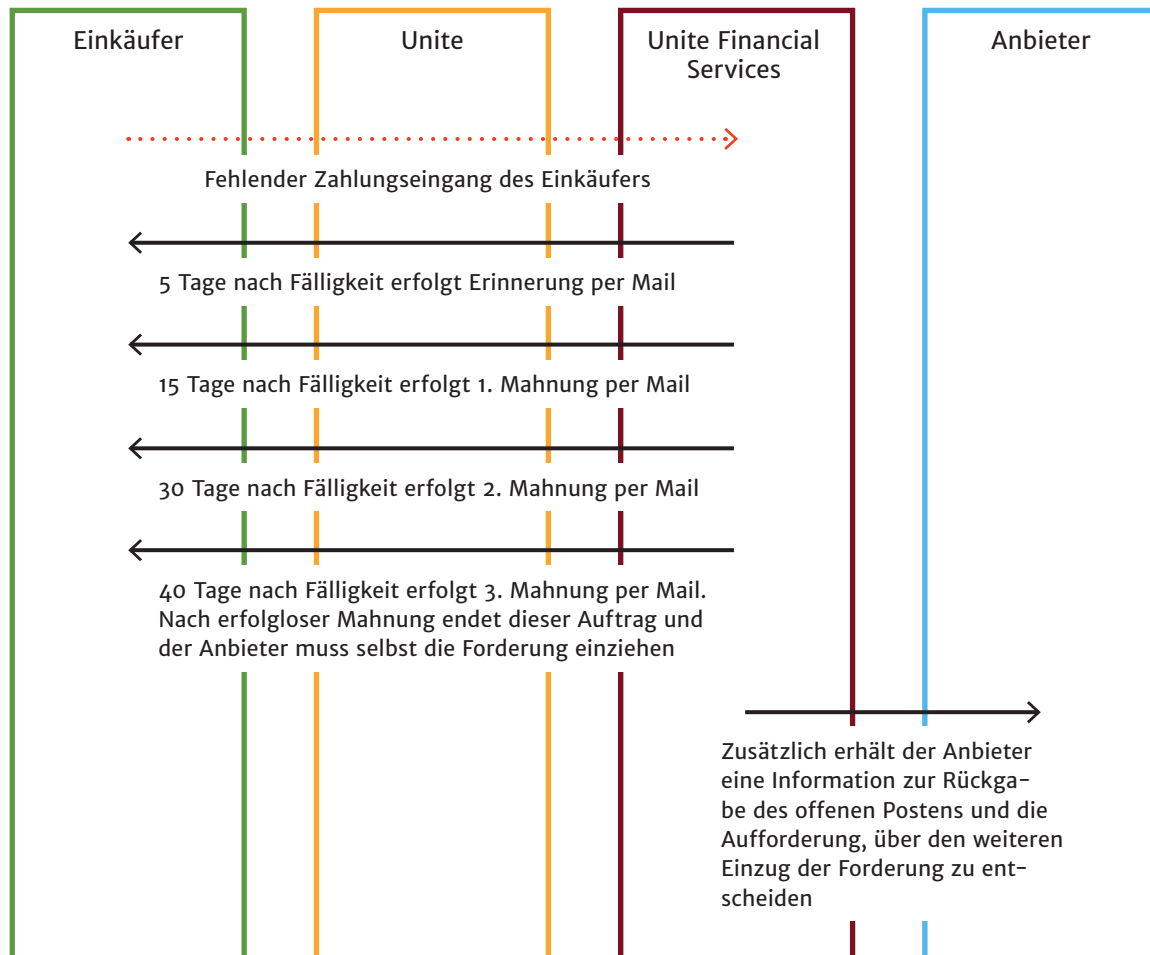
Einkäufer

Unite

Unite Financial Services

Anbieter

Fehlender Zahlungseingang des Einkäufers

5 Tage nach Fälligkeit erfolgt Erinnerung per Mail

15 Tage nach Fälligkeit erfolgt 1. Mahnung per Mail

30 Tage nach Fälligkeit erfolgt 2. Mahnung per Mail

40 Tage nach Fälligkeit erfolgt 3. Mahnung per Mail. Nach erfolgloser Mahnung endet dieser Auftrag und der Anbieter muss selbst die Forderung einziehen

Zusätzlich erhält der Anbieter eine Information zur Rückgabe des offenen Postens und die Aufforderung, über den weiteren Einzug der Forderung zu entscheiden